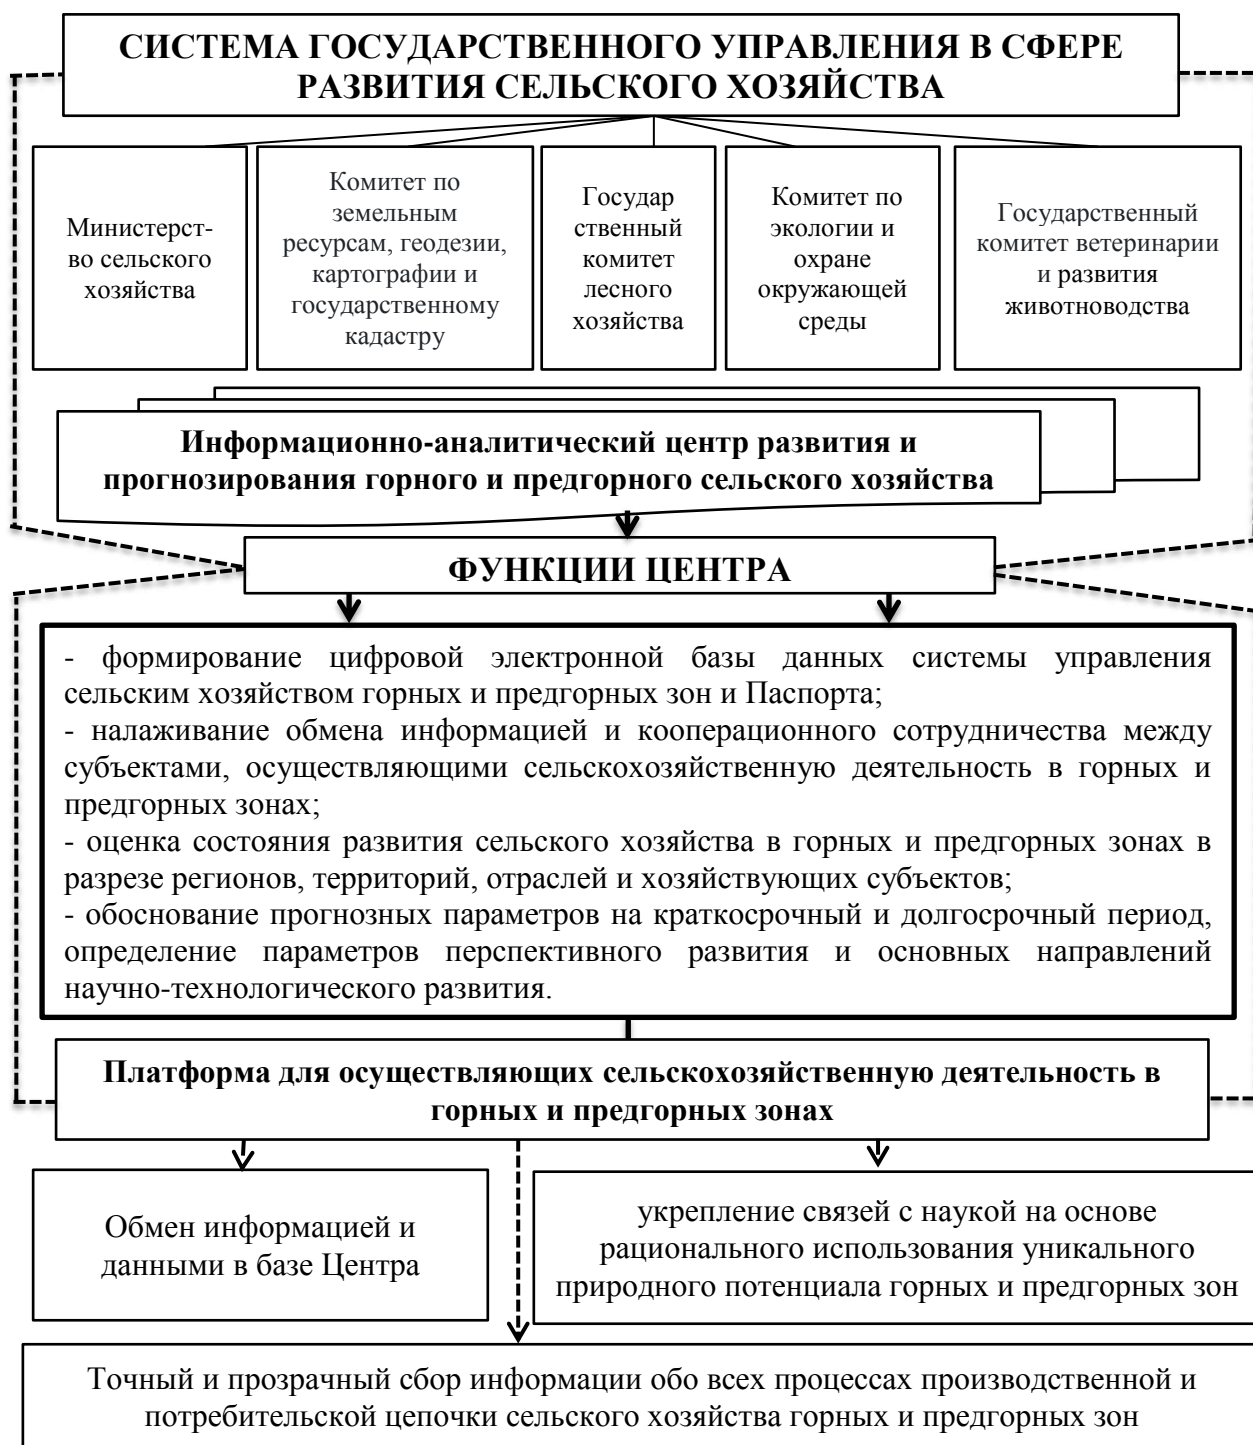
СИСТЕМА ГОСУДАРСТВЕННОГО УПРАВЛЕНИЯ В СФЕРЕ РАЗВИТИЯ СЕЛЬСКОГО ХОЗЯЙСТВА

Министерство сельского хозяйства

Комитет по земельным ресурсам, геодезии, картографии и государственному кадастру

Государственный комитет лесного хозяйства

Комитет по экологии и охране окружающей среды

Государственный комитет ветеринарии и развития животноводства

Информационно-аналитический центр развития и прогнозирования горного и предгорного сельского хозяйства

ФУНКЦИИ ЦЕНТРА

- формирование цифровой электронной базы данных системы управления сельским хозяйством горных и предгорных зон и Паспорта;
- налаживание обмена информацией и кооперационного сотрудничества между субъектами, осуществляющими сельскохозяйственную деятельность в горных и предгорных зонах;
- оценка состояния развития сельского хозяйства в горных и предгорных зонах в разрезе регионов, территорий, отраслей и хозяйствующих субъектов;
- обоснование прогнозных параметров на краткосрочный и долгосрочный период, определение параметров перспективного развития и основных направлений научно-технологического развития.

Платформа для осуществляющих сельскохозяйственную деятельность в горных и предгорных зонах

Обмен информацией и данными в базе Центра

укрепление связей с наукой на основе рационального использования уникального природного потенциала горных и предгорных зон

Точный и прозрачный сбор информации обо всех процессах производственной и потребительской цепочки сельского хозяйства горных и предгорных зон